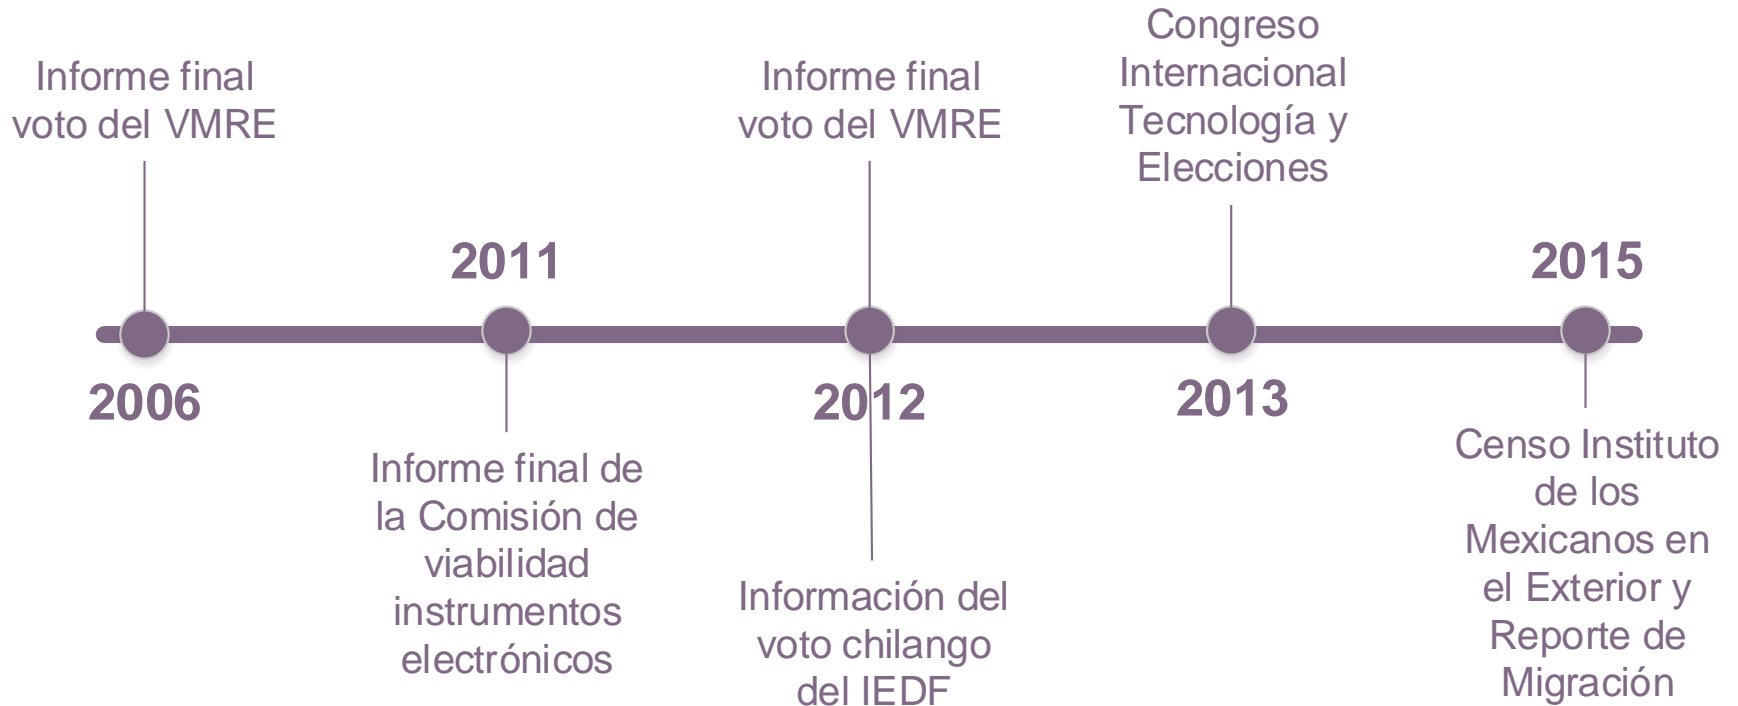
Informe final voto del VMRE

2006

2011

Informe final de la Comisión de viabilidad instrumentos electrónicos

Informe final voto del VMRE

2012

Información del voto chilango del IEDF

Congreso Internacional Tecnología y Elecciones

2013

2015

Censo Instituto de los Mexicanos en el Exterior y Reporte de Migración